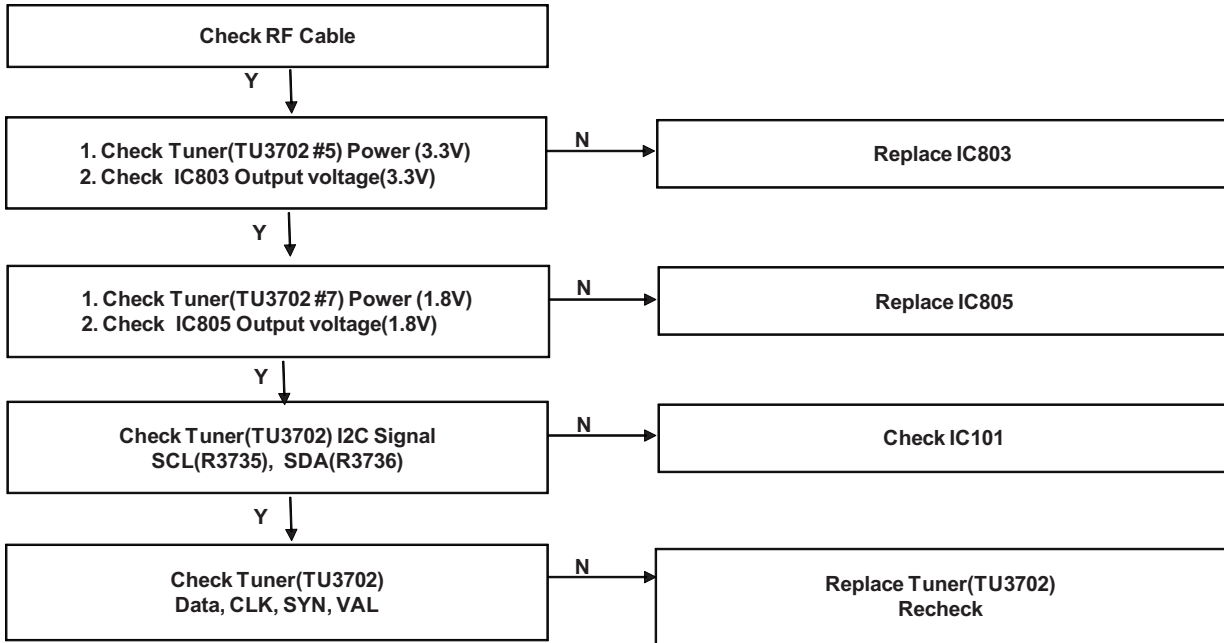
Check RF Cable

Y

1. Check Tuner(TU3702 #5) Power (3.3V)
2. Check IC803 Output voltage(3.3V)

N

Replace IC803

Y

1. Check Tuner(TU3702 #7) Power (1.8V)
2. Check IC805 Output voltage(1.8V)

N

Replace IC805

Y

Check Tuner(TU3702) I2C Signal
SCL(R3735), SDA(R3736)

N

Check IC101

Y

Check Tuner(TU3702)
Data, CLK, SYN, VAL

N

Replace Tuner(TU3702)
Recheck